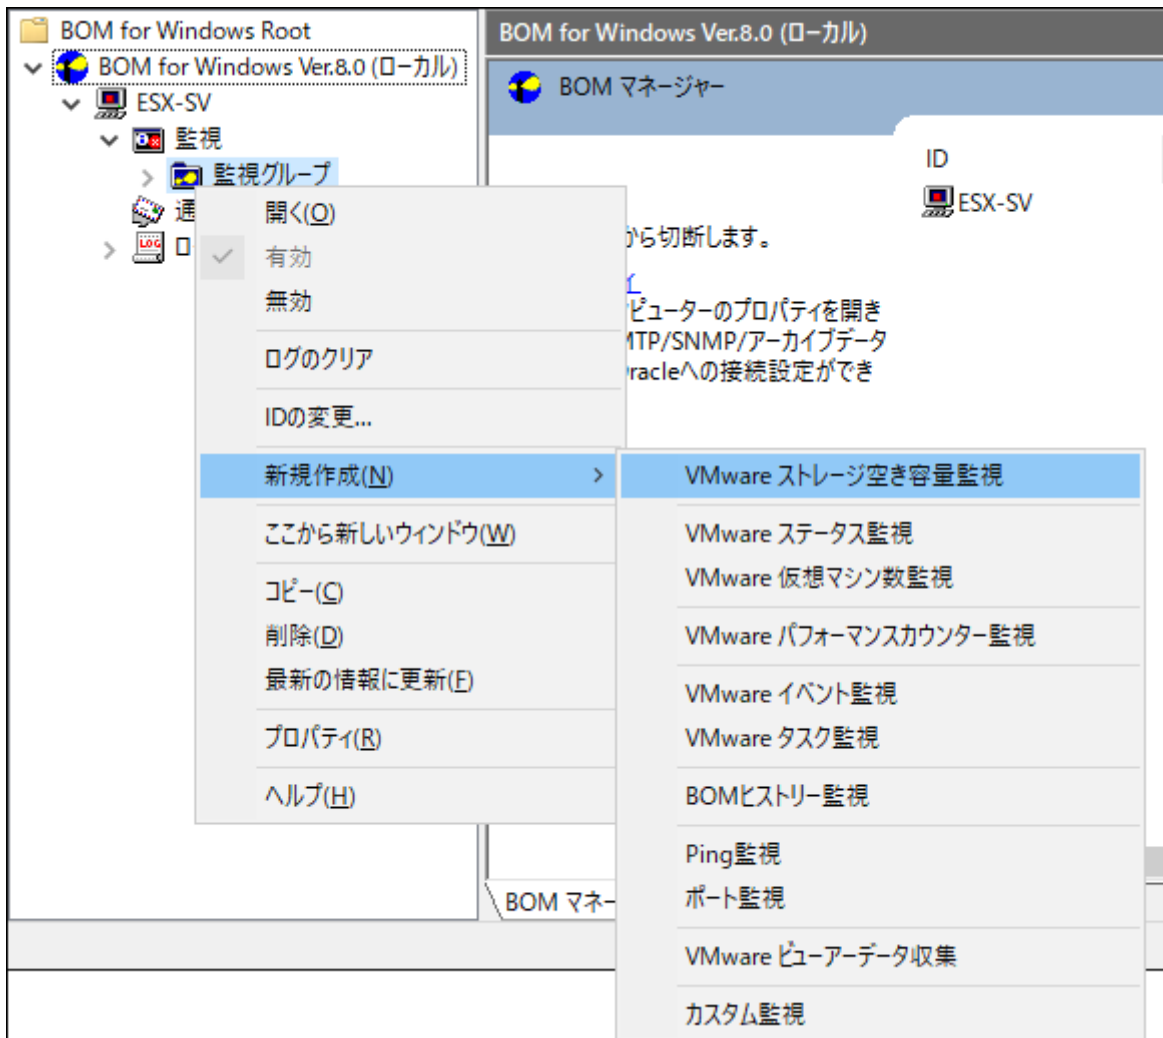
BOM for Windows Root
BOM for Windows Ver.8.0 (ローカル)
ESX-SV
監視
監視グループ
通
ロ

BOM for Windows Ver.8.0 (ローカル)
BOM マネージャー
ID
ESX-SV
から切断します。
ピューターのプロパティを開き
MTP/SNMP/アーカイブデータ
racleへの接続設定ができ

開く(O)
有効
無効
ログのクリア
IDの変更...
新規作成(N)
ここから新しいウィンドウ(W)
コピー(C)
削除(D)
最新の情報に更新(F)
プロパティ(R)
ヘルプ(H)

VMware ストレージ空き容量監視
VMware ステータス監視
VMware 仮想マシン数監視
VMware パフォーマンスカウンター監視
VMware イベント監視
VMware タスク監視
BOMヒストリー監視
Ping監視
ポート監視
VMware ビューアーデータ収集
カスタム監視

BOM マネー